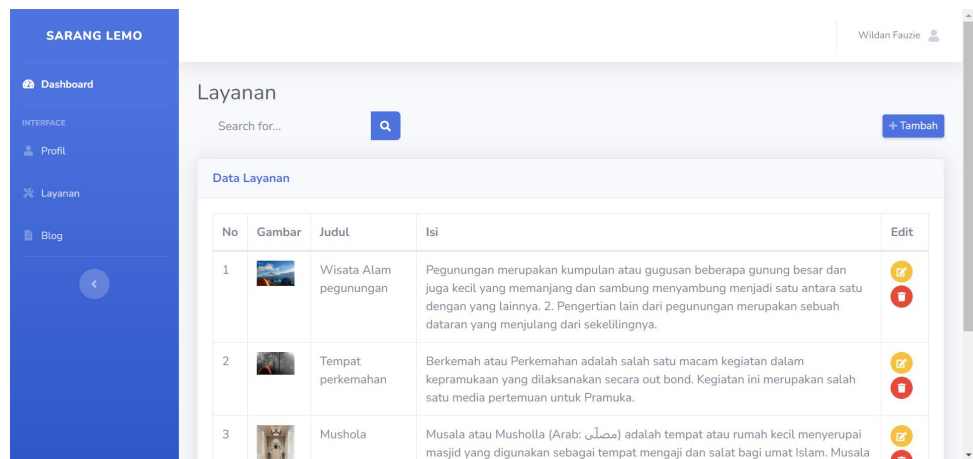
SARANG LEMO

Dashboard

INTERFACE

Profil

Layanan

Blog

Wildan Fauzie

Layanan

Search for...

+ Tambah

Data Layanan

| No | Gambar | Judul | Isi | Edit |
|---|---|---|---|---|
| 1 | | Wisata Alam pegunungan | Pegunungan merupakan kumpulan atau gugusan beberapa gunung besar dan juga kecil yang memanjang dan sambung menyambung menjadi satu antara satu dengan yang lainnya. 2. Pengertian lain dari pegunungan merupakan sebuah dataran yang menjulang dari sekelilingnya. | |
| 2 | | Tempat perkemahan | Berkemah atau Perkemahan adalah salah satu macam kegiatan dalam kepramukaan yang dilaksanakan secara out bond. Kegiatan ini merupakan salah satu media pertemuan untuk Pramuka. | |
| 3 | | Mushola | Musala atau Musholla (Arab: مصلّى) adalah tempat atau rumah kecil menyerupai masjid yang digunakan sebagai tempat mengaji dan salat bagi umat Islam. Musala | |